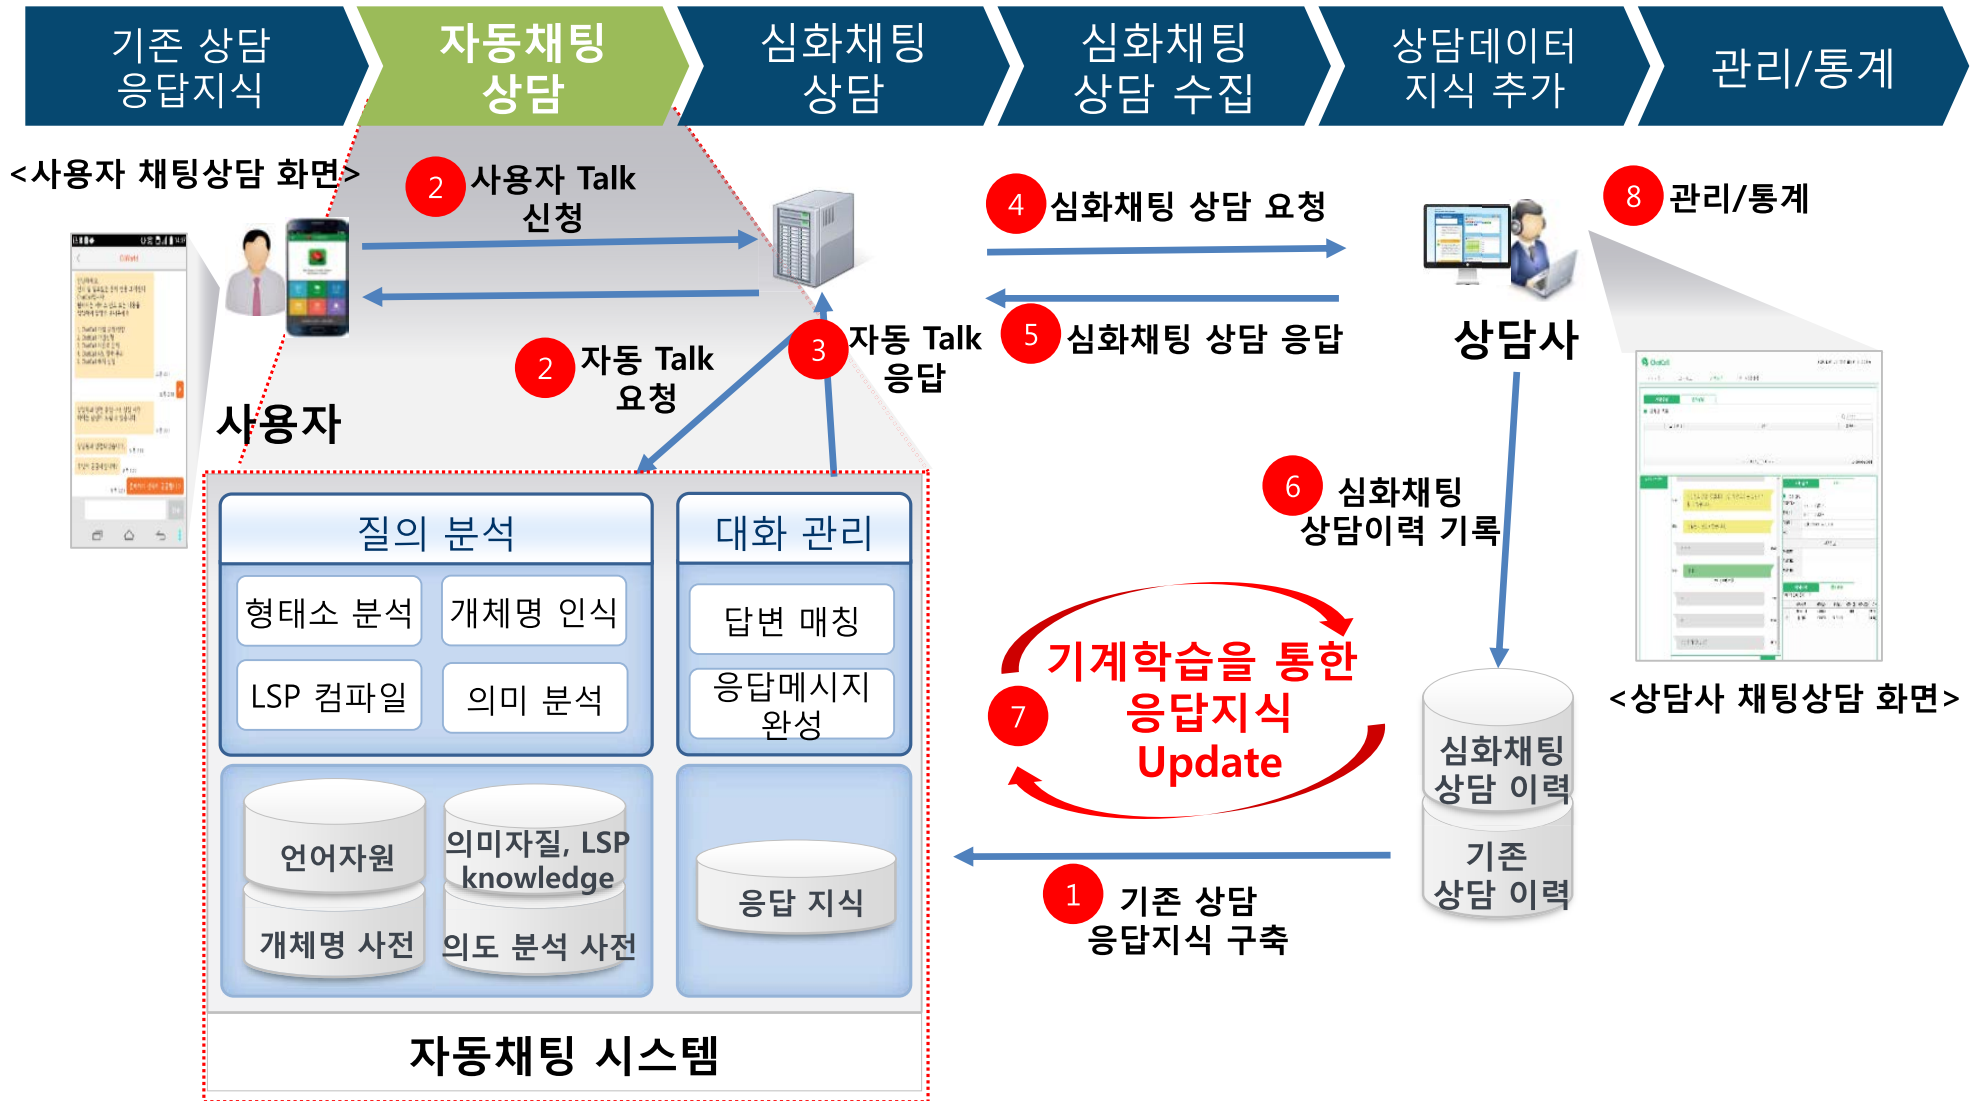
기존 상담 응답지식

자동채팅 상담

심화채팅 상담

심화채팅 상담 수집

상담데이터 지식 추가

관리/통계

<사용자 채팅상담 화면>

2 사용자 Talk 신청

4 심화채팅 상담 요청

8 관리/통계

사용자

2 자동 Talk 요청

3 자동 Talk 응답

5 심화채팅 상담 응답

상담사

6 심화채팅 상담이력 기록

질의 분석

형태소 분석

개체명 인식

LSP 컴파일

의미 분석

대화 관리

답변 매칭

응답메시지 완성

7 기계학습을 통한 응답지식 Update

<상담사 채팅상담 화면>

언어자원

개체명 사전

의미자질, LSP knowledge

의도 분석 사전

응답 지식

심화채팅 상담 이력

기존 상담 이력

1 기존 상담 응답지식 구축

자동채팅 시스템